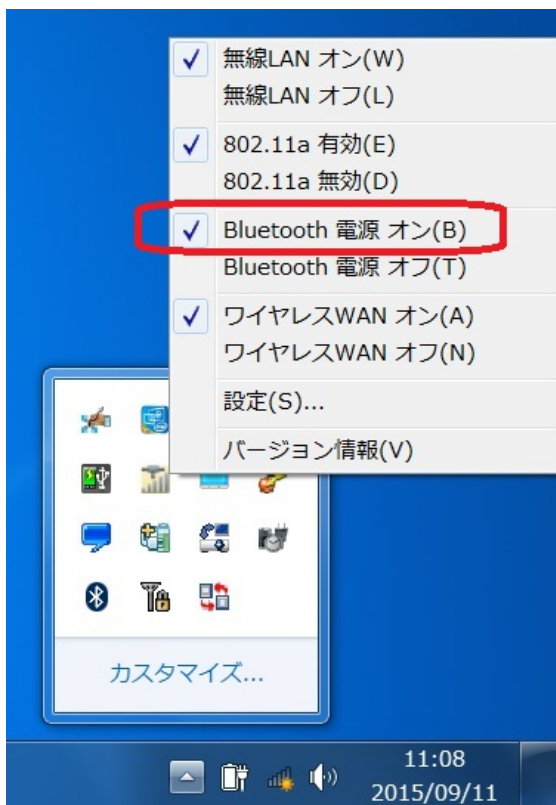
✓ 無線LAN オン(W)
無線LAN オフ(L)

✓ 802.11a 有効(E)
802.11a 無効(D)

✓ Bluetooth 電源 オン(B)
Bluetooth 電源 オフ(T)

✓ ワイヤレスWAN オン(A)
ワイヤレスWAN オフ(N)

設定(S)...

バージョン情報(V)

カスタマイズ...

11:08
2015/09/11